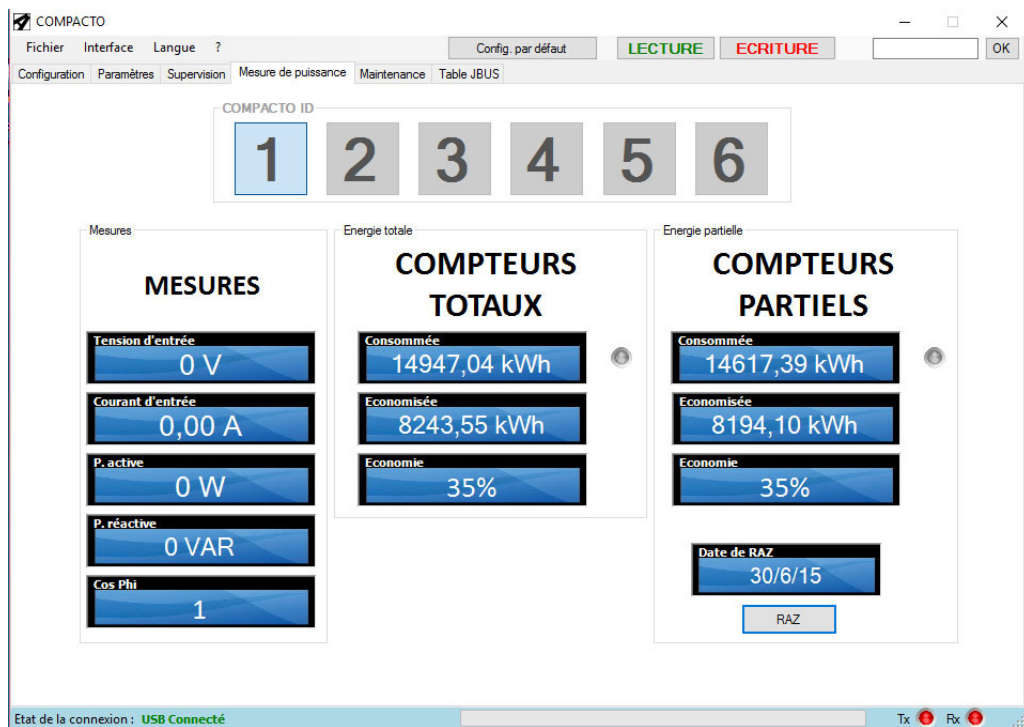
COMPACTO

Fichier Interface Langue ?

Config. par défaut LECTURE ECRITURE OK

Configuration Paramètres Supervision Mesure de puissance Maintenance Table JBUS

COMPACTO ID

1 2 3 4 5 6

Mesures

MESURES

Tension d'entrée
0 V

Courant d'entrée
0,00 A

P. active
0 W

P. réactive
0 VAR

Cos Phi
1

Energie totale

COMPTEURS TOTAUX

Consommée
14947,04 kWh

Economisée
8243,55 kWh

Economie
35%

Energie partielle

COMPTEURS PARTIELS

Consommée
14617,39 kWh

Economisée
8194,10 kWh

Economie
35%

Date de RAZ
30/6/15

RAZ

Etat de la connexion : USB Connecté

Tx Rx